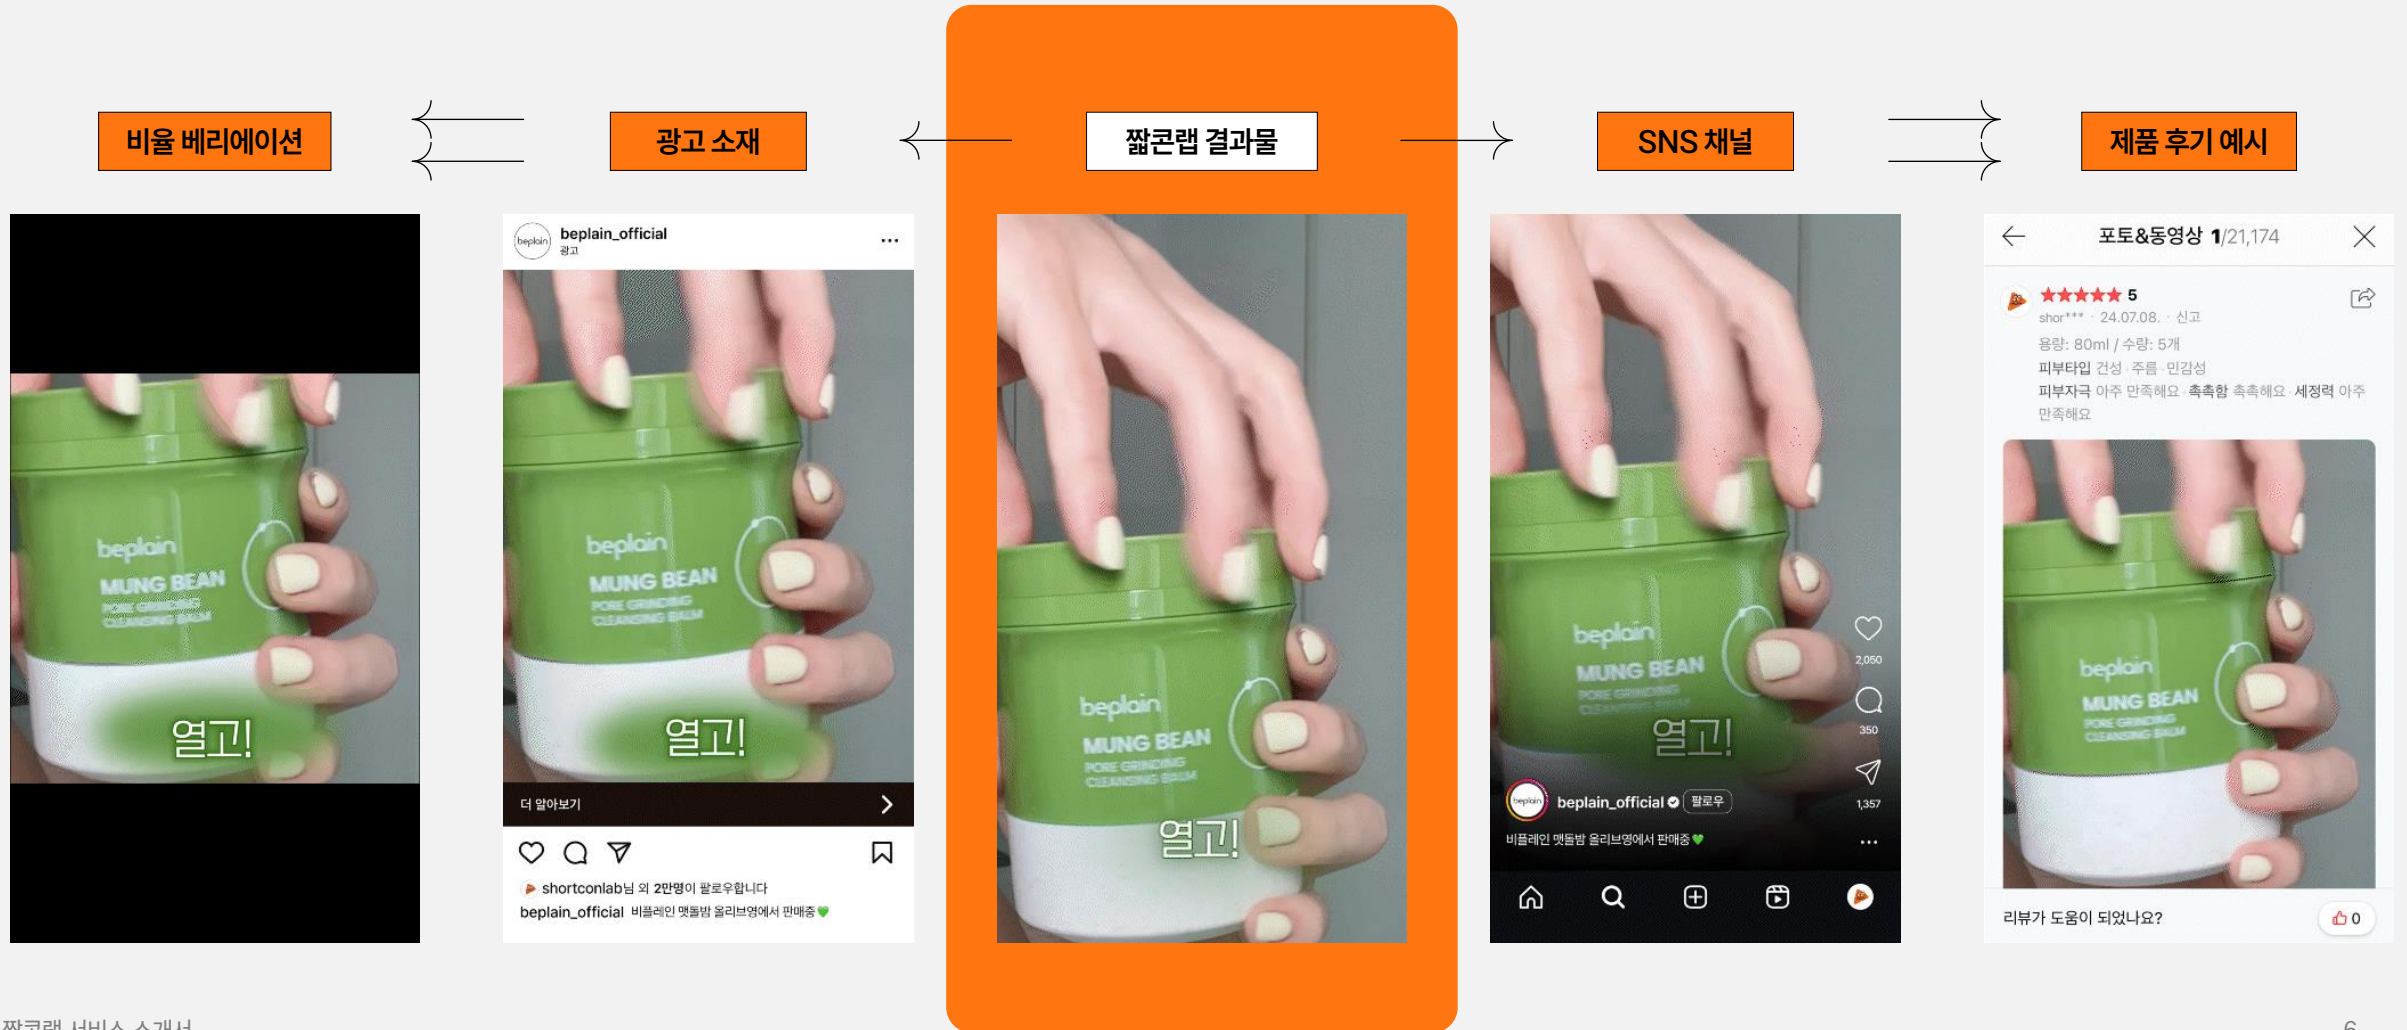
비율 베리에이션

광고 소재

짧콘랩 결과물

SNS 채널

제품 후기 예시

beplain
MUNG BEAN
PORE GRINDING
CLEANSING BALM
열고!

beplain_official
광고
beplain
MUNG BEAN
PORE GRINDING
CLEANSING BALM
열고!
더 알아보기
shortconlab님 외 2만명이 팔로우합니다
beplain_official 비플레인 맷돌밤 올리브영에서 판매중

beplain
MUNG BEAN
PORE GRINDING
CLEANSING BALM
열고!

beplain
MUNG BEAN
PORE GRINDING
CLEANSING BALM
열고!
2,050
350
1,357
beplain_official 팔로우
비플레인 맷돌밤 올리브영에서 판매중

포토&동영상 1/21,174
5
shor*** · 24.07.08. · 신고
용량: 80ml / 수량: 5개
피부타입 건성 · 주름 · 민감성
피부자극 아주 만족해요 · 촉촉함 촉촉해요 · 세정력 아주 만족해요
beplain
MUNG BEAN
PORE GRINDING
CLEANSING BALM
리뷰가 도움이 되었나요?
0

짧콘랩 서비스 소개서
6